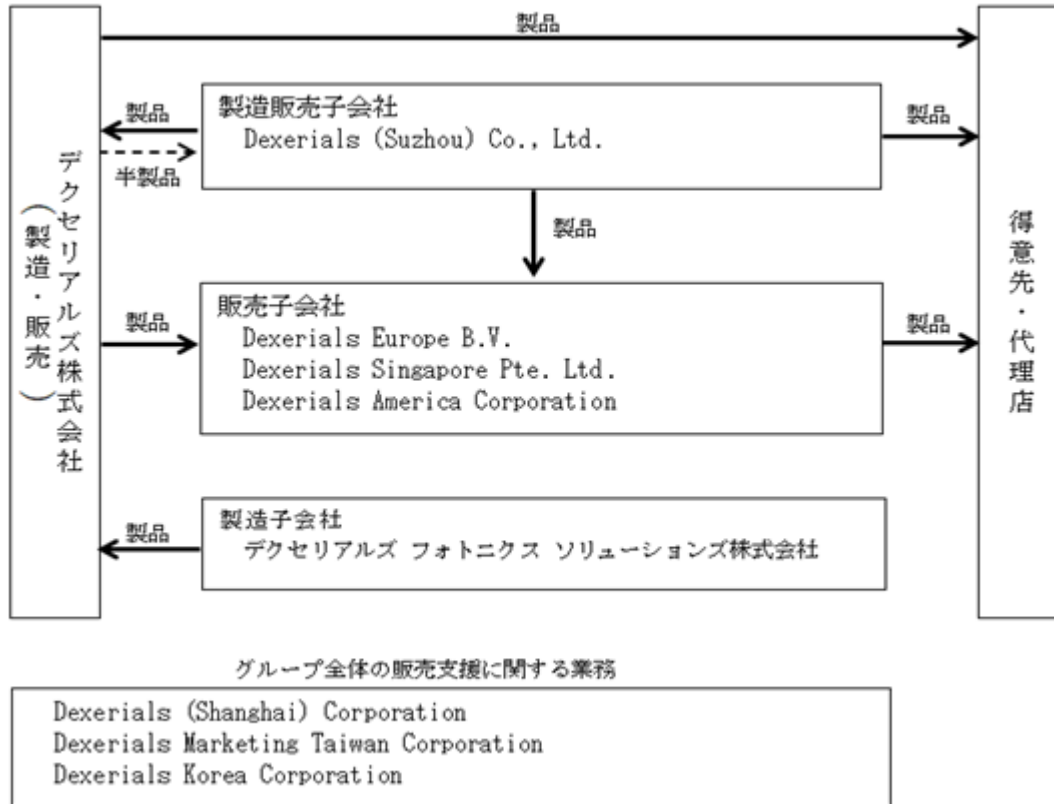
デクセリアルズ株式会社
（製造・販売）

製品

製品

半製品

製造販売子会社
Dexerials (Suzhou) Co., Ltd.

製品

製品

製品

販売子会社
Dexerials Europe B.V.
Dexerials Singapore Pte. Ltd.
Dexerials America Corporation

製品

製品

製造子会社
デクセリアルズ フォトニクス ソリューションズ株式会社

得意先・代理店

グループ全体の販売支援に関する業務

Dexerials (Shanghai) Corporation
Dexerials Marketing Taiwan Corporation
Dexerials Korea Corporation